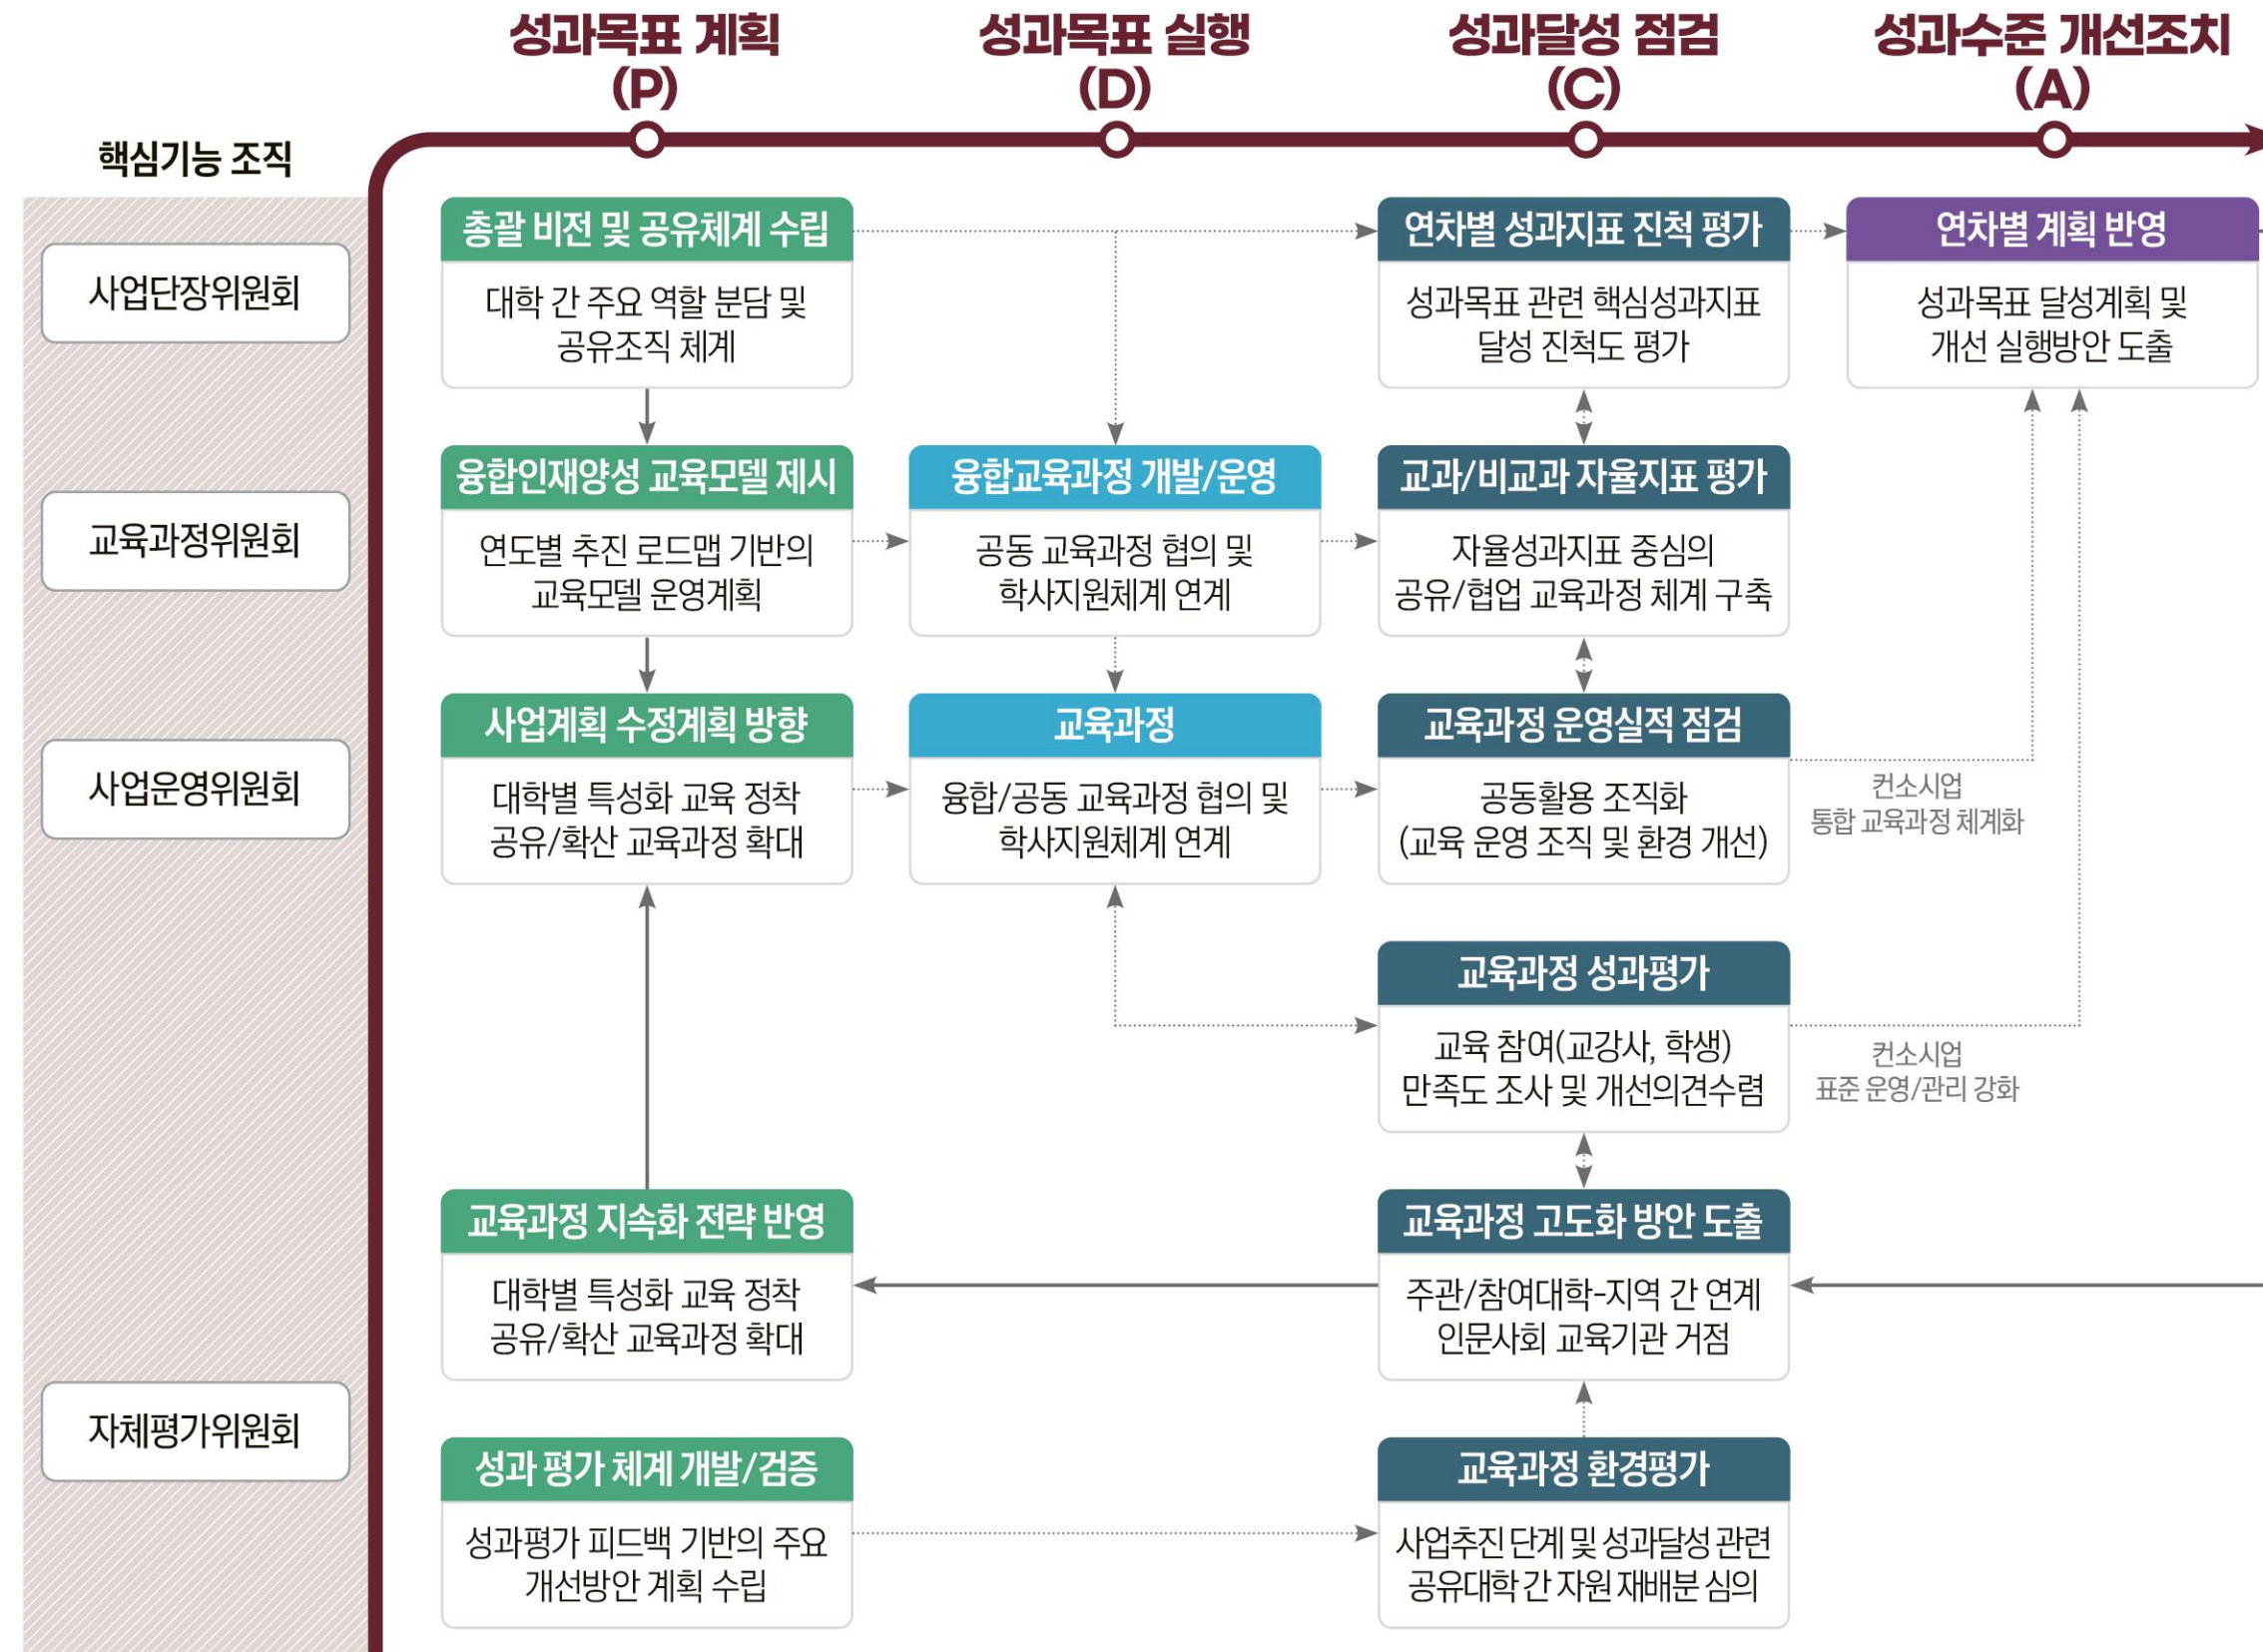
성과목표 계획 (P)

성과목표 실행 (D)

성과달성 점검 (C)

성과수준 개선조치 (A)

핵심기능 조직

사업단장위원회

교육과정위원회

사업운영위원회

자체평가위원회

총괄 비전 및 공유체계 수립
대학 간 주요 역할 분담 및 공유조직 체계

연차별 성과지표 진척 평가
성과목표 관련 핵심성과지표 달성 진척도 평가

연차별 계획 반영
성과목표 달성계획 및 개선 실행방안 도출

융합인재양성 교육모델 제시
연도별 추진 로드맵 기반의 교육모델 운영계획

융합교육과정 개발/운영
공동 교육과정 협의 및 학사지원체계 연계

교과/비교과 자율지표 평가
자율성과지표 중심의 공유/협업 교육과정 체계 구축

사업계획 수정계획 방향
대학별 특성화 교육 정착 공유/확산 교육과정 확대

교육과정
융합/공동 교육과정 협의 및 학사지원체계 연계

교육과정 운영실적 점검
공동활용 조직화 (교육 운영 조직 및 환경 개선)

컨소시업 통합 교육과정 체계화

교육과정 성과평가
교육 참여(교강사, 학생) 만족도 조사 및 개선의견수렴

컨소시업 표준 운영/관리 강화

교육과정 지속화 전략 반영
대학별 특성화 교육 정착 공유/확산 교육과정 확대

교육과정 고도화 방안 도출
주관/참여대학-지역 간 연계 인문사회 교육기관 거점

성과 평가 체계 개발/검증
성과평가 피드백 기반의 주요 개선방안 계획 수립

교육과정 환경평가
사업추진 단계 및 성과달성 관련 공유대학 간 자원 재배분 심의